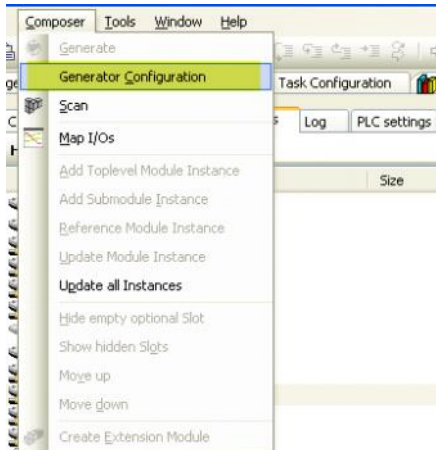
Composer Tools Window Help

Generate
Generator Configuration
Scan
Map I/Os
Add Toplevel Module Instance
Add Submodule Instance
Reference Module Instance
Update Module Instance
Update all Instances
Hide empty optional Slot
Show hidden Slots
Move up
Move down
Create Extension Module

Task Configuration
Log
PLC settings
Size